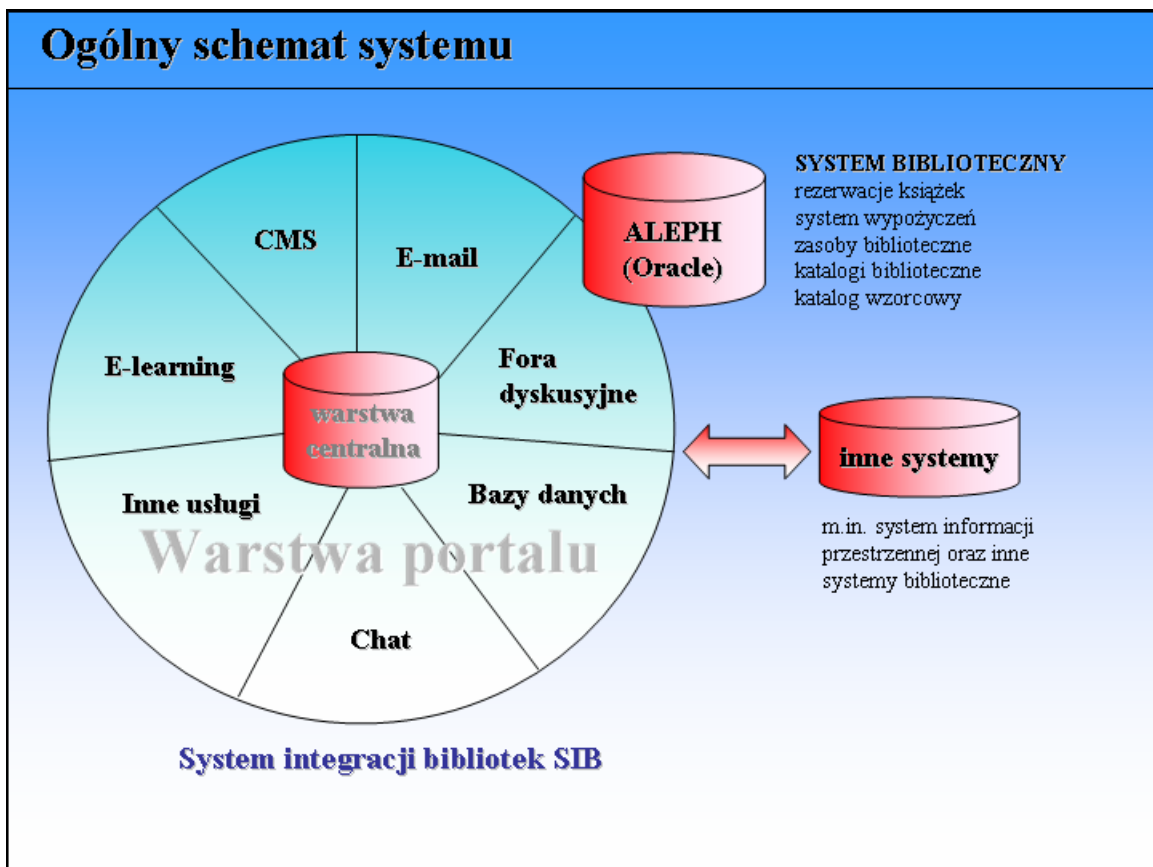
Ogólny schemat systemu

CMS

E-mail

ALEPH (Oracle)

SYSTEM BIBLIOTECZNY
rezerwacje książek
system wypożyczeń
zasoby biblioteczne
katalogi biblioteczne
katalog wzorcowy

E-learning

warstwa centralna

Fora dyskusyjne

inne systemy

Inne usługi

Bazy danych

m.in. system informacji przestrzennej oraz inne systemy biblioteczne

Warstwa portalu

Chat

System integracji bibliotek SIB